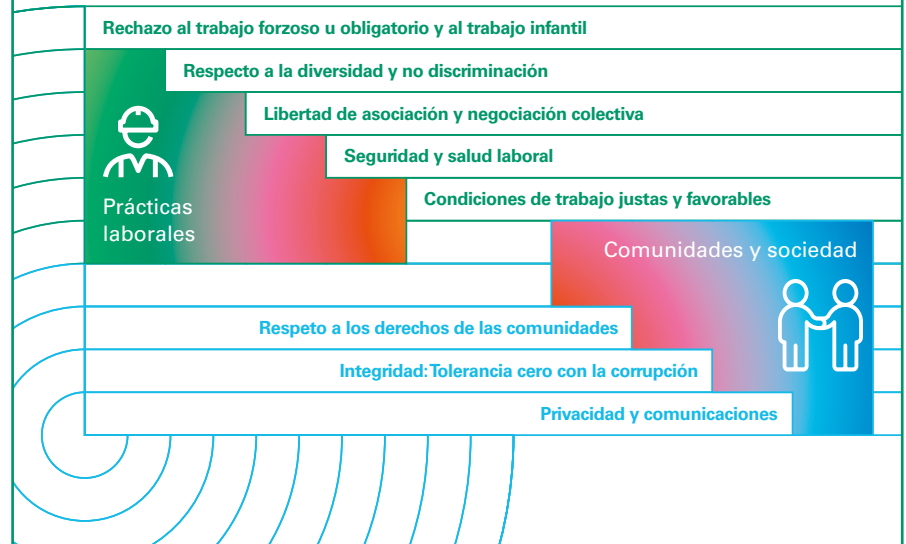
Rechazo al trabajo forzoso u obligatorio y al trabajo infantil

Respecto a la diversidad y no discriminación

Libertad de asociación y negociación colectiva

Seguridad y salud laboral

Condiciones de trabajo justas y favorables

Prácticas laborales

Comunidades y sociedad

Respeto a los derechos de las comunidades

Integridad: Tolerancia cero con la corrupción

Privacidad y comunicaciones